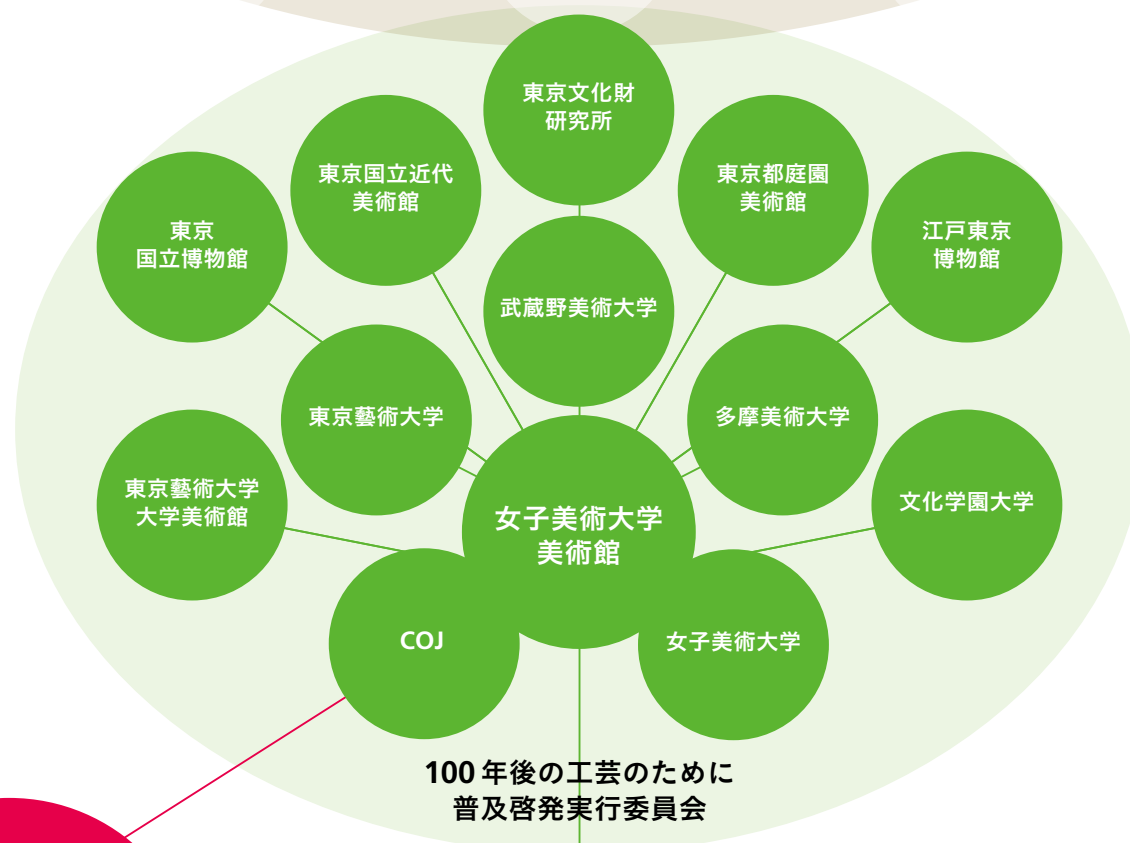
東京文化財
研究所

東京国立近代
美術館

東京都庭園
美術館

東京
国立博物館

江戸東京
博物館

武蔵野美術大学

東京藝術大学

多摩美術大学

東京藝術大学
大学美術館

女子美術大学
美術館

文化学園大学

COJ

女子美術大学

100 年後の工芸のために
普及啓発実行委員会